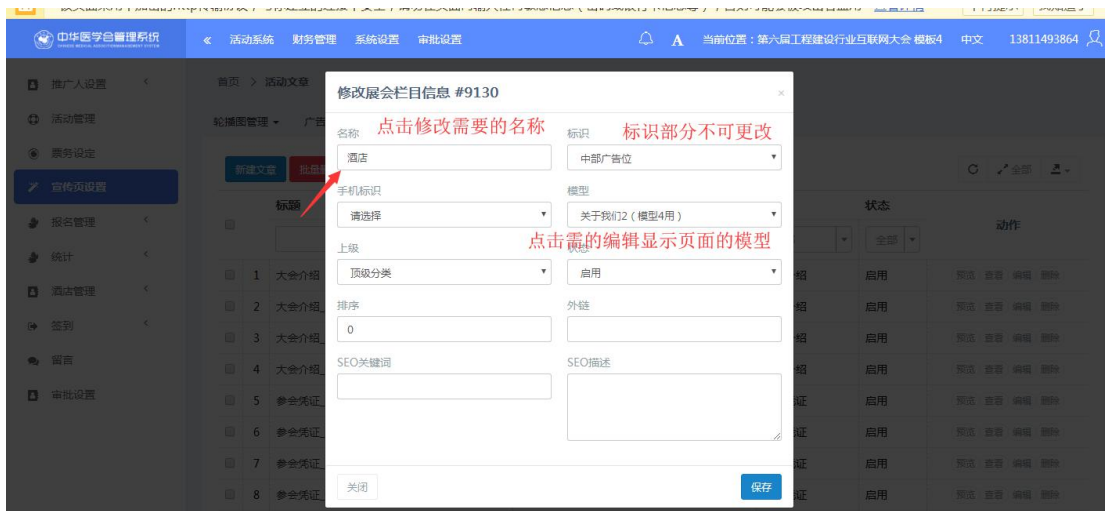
中华医学会管理系统

« 活动系统 财务管理 系统设置 审批设置

当前位置：第六届工程建设行业互联网大会 模板4 中文 13811493864

推广人设置
活动管理
票务设定
宣传页设置
报名管理
统计
酒店管理
签到
留言
审批设置

首页 > 活动文章

轮播图管理 ▾ 广告

新建文章 批量

标题

状态

动作

全部

1 大会介绍 绍 启用 预览 查看 编辑 删除
2 大会介绍 绍 启用 预览 查看 编辑 删除
3 大会介绍 绍 启用 预览 查看 编辑 删除
4 大会介绍 绍 启用 预览 查看 编辑 删除
5 参会凭证 证 启用 预览 查看 编辑 删除
6 参会凭证 证 启用 预览 查看 编辑 删除
7 参会凭证 证 启用 预览 查看 编辑 删除
8 参会凭证 证 启用 预览 查看 编辑 删除

修改展会栏目信息 #9130

名称 点击修改需要的名称
酒店

标识 标识部分不可更改
中部广告位

手机标识
请选择

模型
关于我们2（模型4用）

点击需的编辑显示页面的模型

上级
顶级分类

启用

排序
0

外链

SEO关键词

SEO描述

关闭

保存